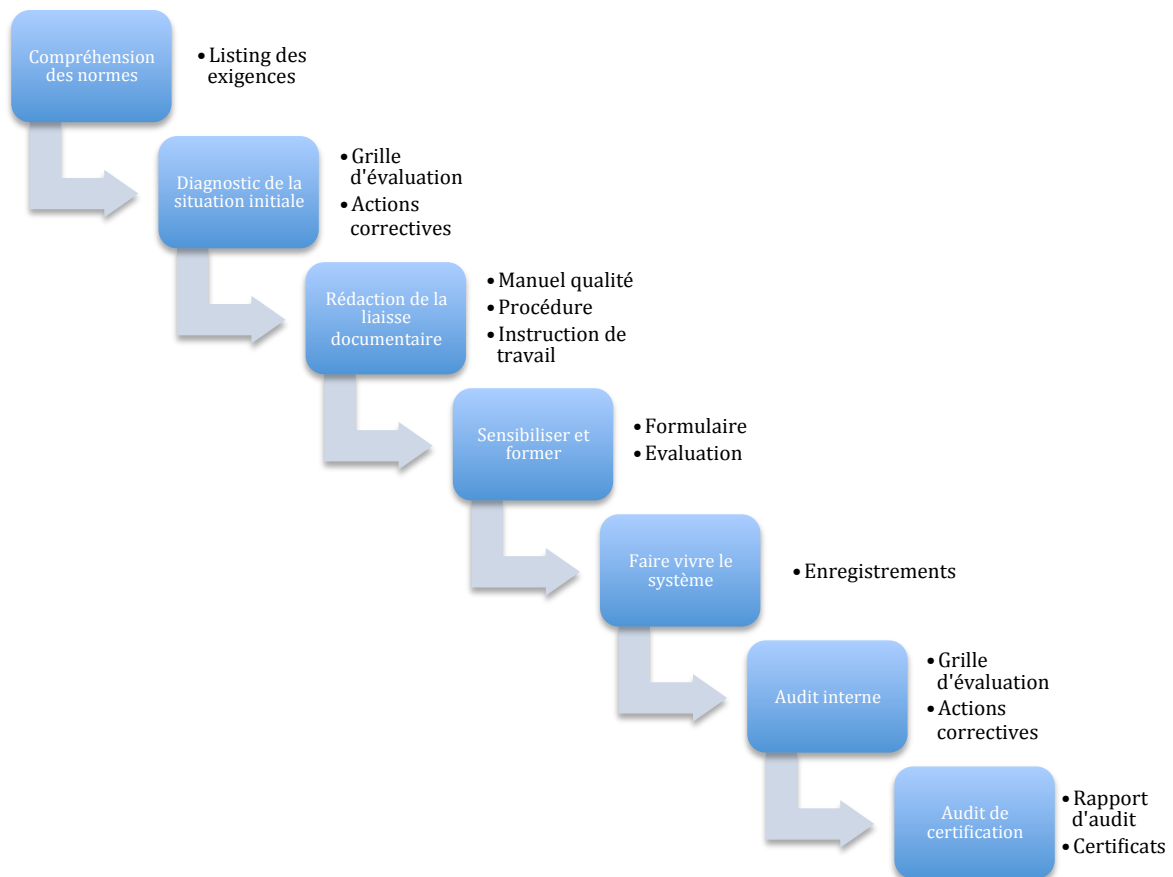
Compréhension des normes

• Listing des exigences

Diagnostic de la situation initiale

• Grille d'évaluation
• Actions correctives

Rédaction de la liaisse documentaire

• Manuel qualité
• Procédure
• Instruction de travail

Sensibiliser et former

• Formulaire
• Evaluation

Faire vivre le système

• Enregistrements

Audit interne

• Grille d'évaluation
• Actions correctives

Audit de certification

• Rapport d'audit
• Certificats